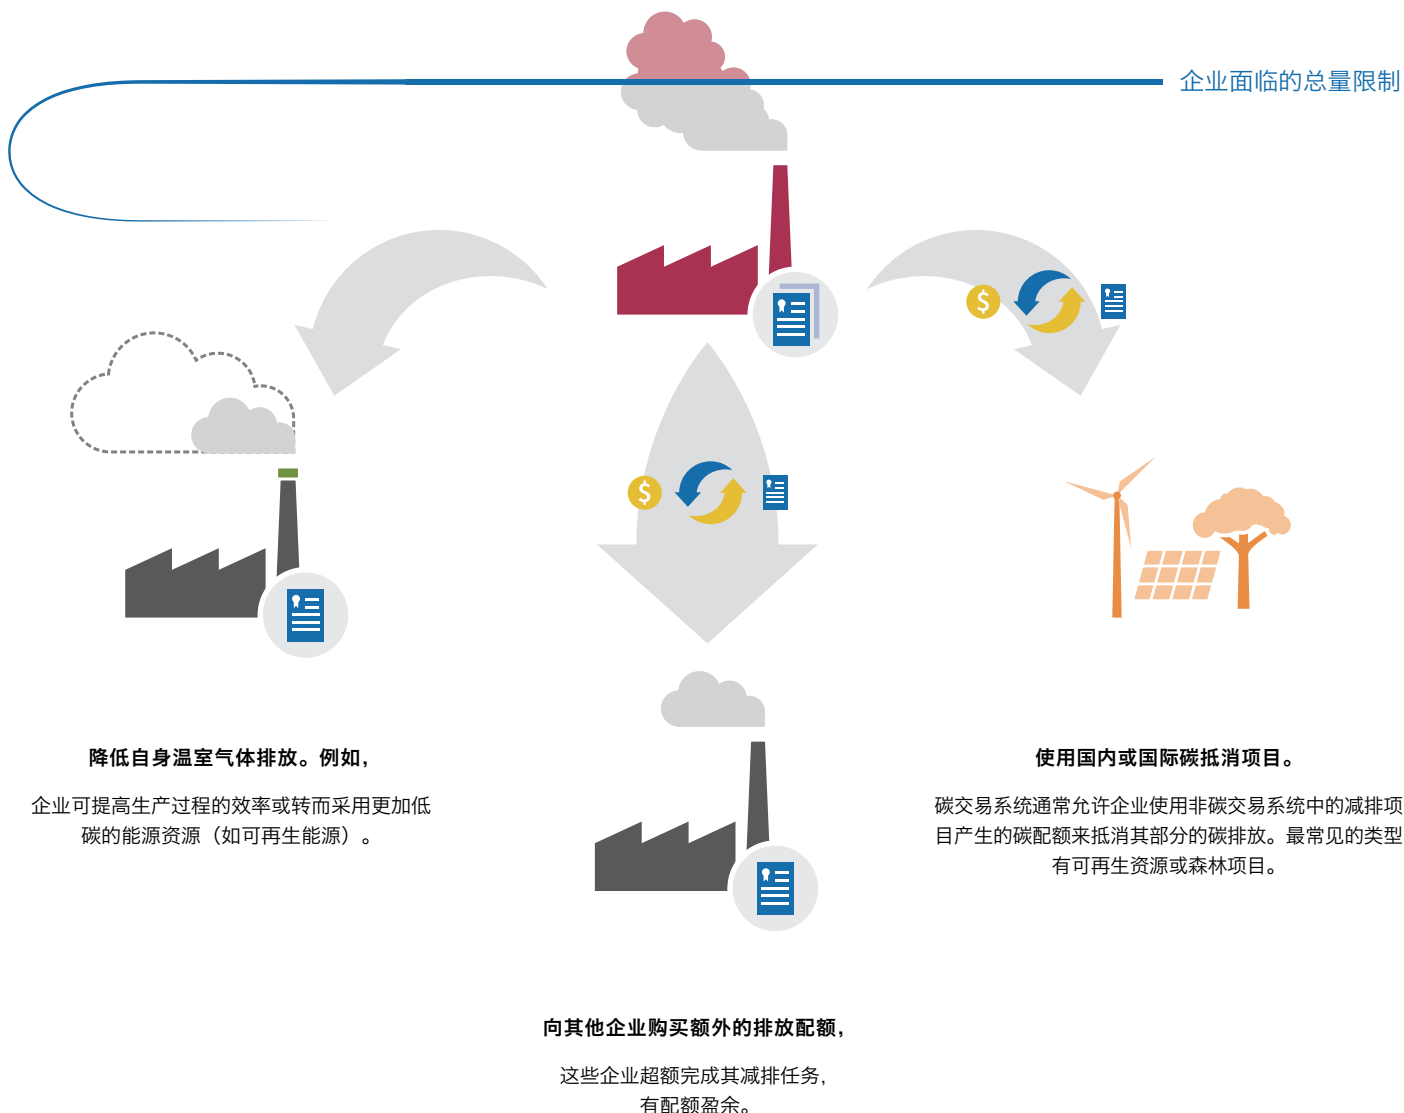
企业面临的总量限制

降低自身温室气体排放。例如，

企业可提高生产过程的效率或转而采用更加低碳的能源资源（如可再生能源）。

使用国内或国际碳抵消项目。

碳交易系统通常允许企业使用非碳交易系统中的减排项目产生的碳配额来抵消其部分的碳排放。最常见的类型有可再生资源或森林项目。

向其他企业购买额外的排放配额，

这些企业超额完成其减排任务，有配额盈余。